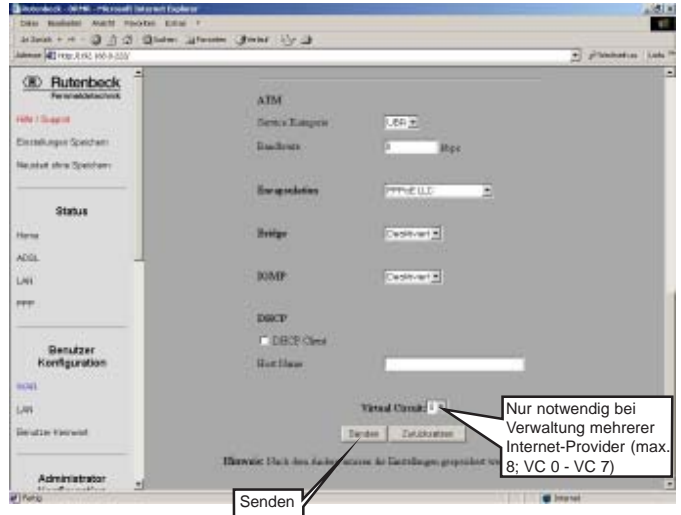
Rutenbeck - DFMR - Microsoft Internet Explorer
Datei Bearbeiten Ansicht Favoriten Extras ?
Zurück Suchen Favoriten Verlauf
Adresse http://192.168.0.222/
Wechseln zu Links

Rutenbeck
Fernmeldetechnik

Hilfe / Support
Einstellungen Speichern
Neustart ohne Speichern

Status
Home
ADSL
LAN
PPP

Benutzer Konfiguration
WAN
LAN
Benutzer Kennwort

Administrator

ATM
Service Kategorie UBR
Bandbreite 0 Bps

Encapsulation PPPoE LLC

Bridge Deaktiviert

IGMP Deaktiviert

DHCP
DHCP Client
Host Name

Virtual Circuit: 0
Senden Zurücksetzen

Hinweis: Nach dem Ändern müssen die Einstellungen gespeichert werden.

Nur notwendig bei Verwaltung mehrerer Internet-Provider (max. 8; VC 0 - VC 7)

Senden

Fertig
Internet